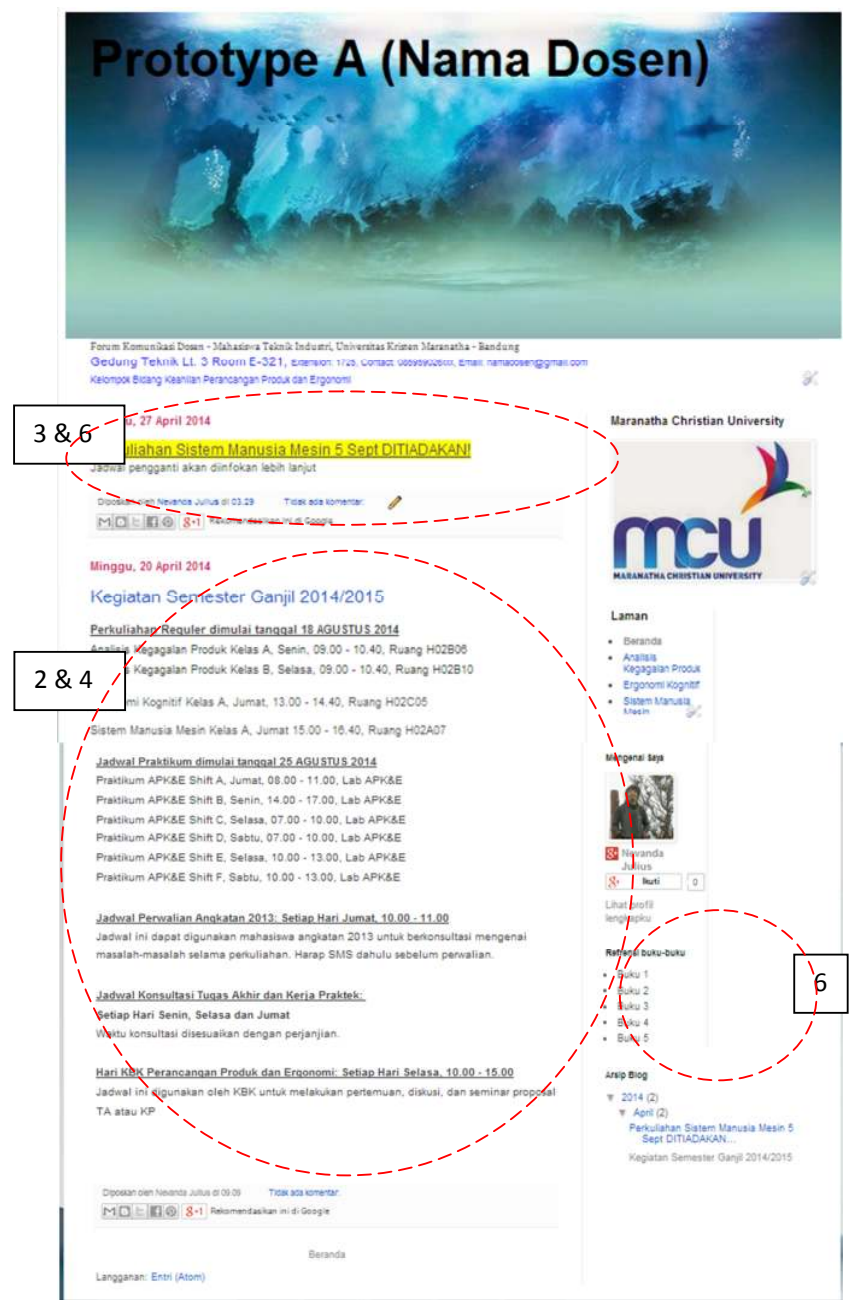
Prototype A (Nama Dosen)

Forum Komunikasi Dosen - Mahasiswa Teknik Industri, Universitas Kristen Maranatha - Bandung
Gedung Teknik Lt. 3 Room E-321, Extension: 1725, Contact: 0856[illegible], Email: namadosen@gmail.com
Kelompok Bidang Keahlian Perancangan Produk dan Ergonomi

3 & 6

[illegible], 27 April 2014

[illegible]kuliahan Sistem Manusia Mesin 5 Sept DITIADAKAN!
Jadwal pengganti akan diinfokan lebih lanjut

Diposkan oleh Nevanda Julius di 03.29 Tidak ada komentar:
Rekomendasikan ini di Google

Minggu, 20 April 2014

Kegiatan Semester Ganjil 2014/2015

Perkuliahan Reguler dimulai tanggal 18 AGUSTUS 2014
Analisis Kegagalan Produk Kelas A, Senin, 09.00 - 10.40, Ruang H02B06
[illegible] Kegagalan Produk Kelas B, Selasa, 09.00 - 10.40, Ruang H02B10

2 & 4

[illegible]mi Kognitif Kelas A, Jumat, 13.00 - 14.40, Ruang H02C05

Sistem Manusia Mesin Kelas A, Jumat 15.00 - 16.40, Ruang H02A07

Jadwal Praktikum dimulai tanggal 25 AGUSTUS 2014
Praktikum APK&E Shift A, Jumat, 08.00 - 11.00, Lab APK&E
Praktikum APK&E Shift B, Senin, 14.00 - 17.00, Lab APK&E
Praktikum APK&E Shift C, Selasa, 07.00 - 10.00, Lab APK&E
Praktikum APK&E Shift D, Sabtu, 07.00 - 10.00, Lab APK&E
Praktikum APK&E Shift E, Selasa, 10.00 - 13.00, Lab APK&E
Praktikum APK&E Shift F, Sabtu, 10.00 - 13.00, Lab APK&E

Jadwal Perwalian Angkatan 2013: Setiap Hari Jumat, 10.00 - 11.00
Jadwal ini dapat digunakan mahasiswa angkatan 2013 untuk berkonsultasi mengenai masalah-masalah selama perkuliahan. Harap SMS dahulu sebelum perwalian.

Jadwal Konsultasi Tugas Akhir dan Kerja Praktek:
Setiap Hari Senin, Selasa dan Jumat
Waktu konsultasi disesuaikan dengan perjanjian.

Hari KBK Perancangan Produk dan Ergonomi: Setiap Hari Selasa, 10.00 - 15.00
Jadwal ini digunakan oleh KBK untuk melakukan pertemuan, diskusi, dan seminar proposal TA atau KP

Diposkan oleh Nevanda Julius di 09.09 Tidak ada komentar:
Rekomendasikan ini di Google

Beranda

Langganan: Entri (Atom)

Maranatha Christian University

MCU
MARANATHA CHRISTIAN UNIVERSITY

Laman
• Beranda
• Analisis Kegagalan Produk
• Ergonomi Kognitif
• Sistem Manusia Mesin

Mengenai Saya
Nevanda Julius
Ikuti 0
Lihat profil lengkapku

Referensi buku-buku
• Buku 1
• Buku 2
• Buku 3
• Buku 4
• Buku 5

6

Arsip Blog
▼ 2014 (2)
▼ April (2)
Perkuliahan Sistem Manusia Mesin 5 Sept DITIADAKAN...
Kegiatan Semester Ganjil 2014/2015